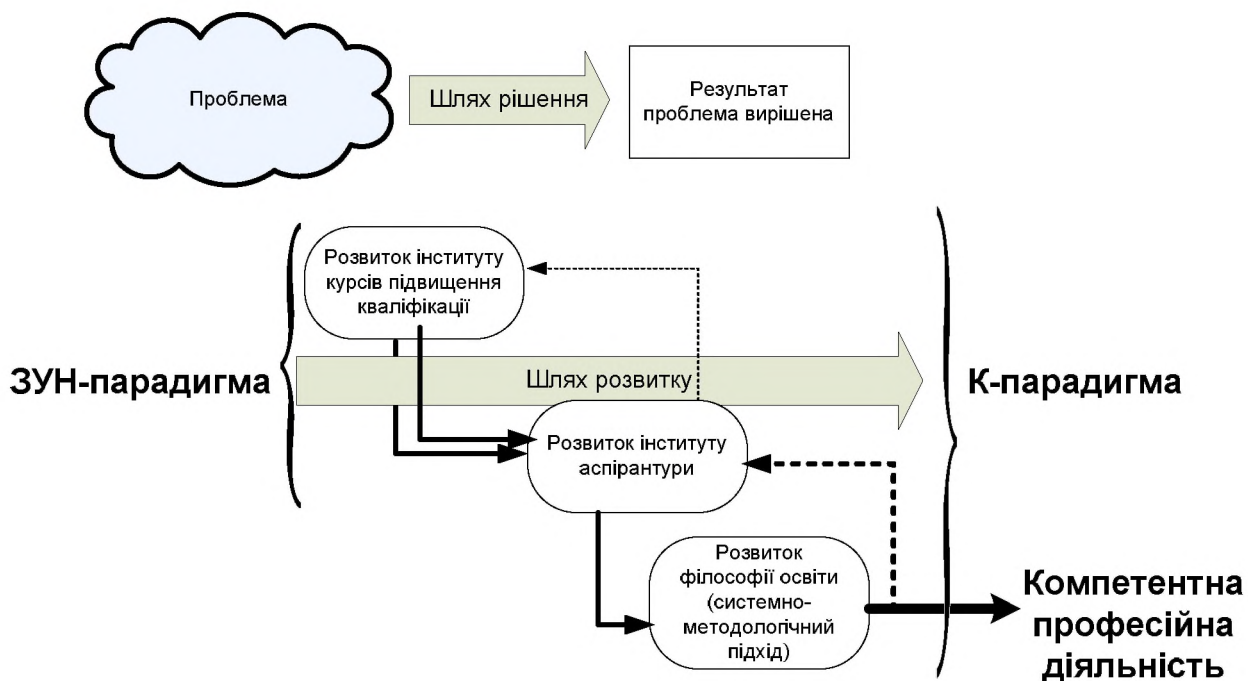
Проблема

Шлях рішення

Результат проблема вирішена

Розвиток інституту курсів підвищення кваліфікації

ЗУН-парадигма

Шлях розвитку

К-парадигма

Розвиток інституту аспірантури

Розвиток філософії освіти (системно-методологічний підхід)

Компетентна професійна діяльність